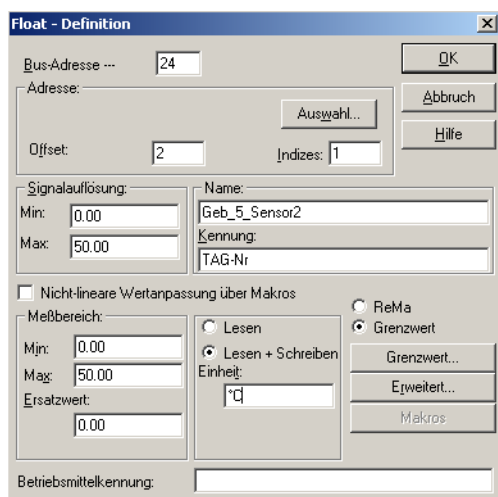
Float - Definition

Bus-Adresse ---
24

OK
Abbruch
Hilfe

Adresse:
Auswahl...
Offset:
2
Indizes:
1

Signalauflösung:
Min:
0.00
Max:
50.00

Name:
Geb_5_Sensor2
Kennung:
TAG-Nr

Nicht-lineare Wertanpassung über Makros

Meßbereich:
Min:
0.00
Max:
50.00
Ersatzwert:
0.00

Lesen
Lesen + Schreiben
Einheit:
°C

ReMa
Grenzwert
Grenzwert...
Erweitert...
Makros

Betriebsmittelkennung: